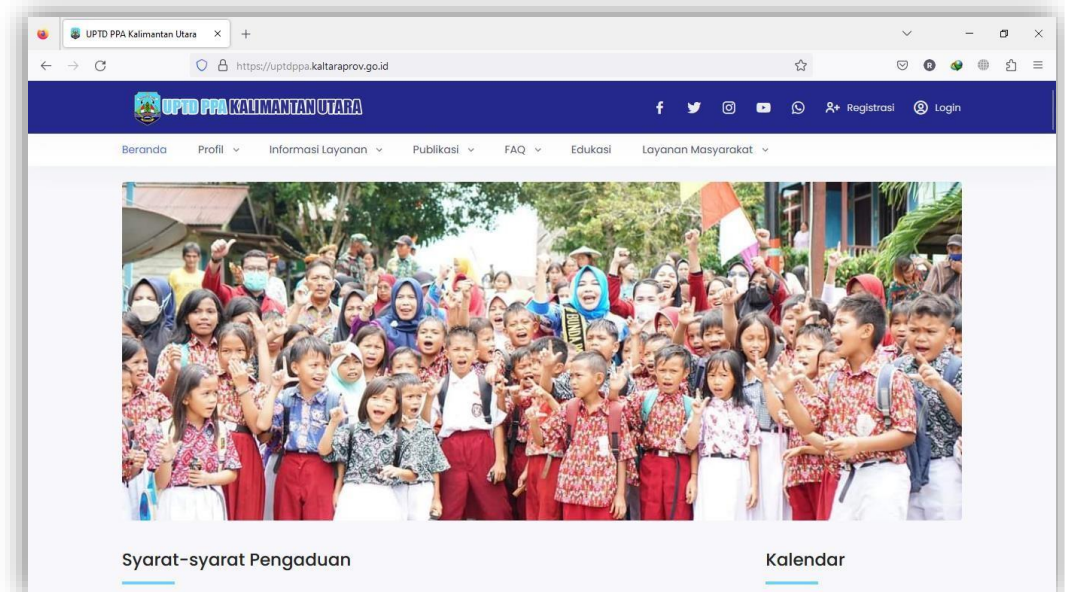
UPTD PPA Kalimantan Utara

https://uptdppa.kaltaraprov.go.id

UPTD PPA KALIMANTAN UTARA

Registrasi Login

Beranda Profil Informasi Layanan Publikasi FAQ Edukasi Layanan Masyarakat

Syarat-syarat Pengaduan

Kalendar